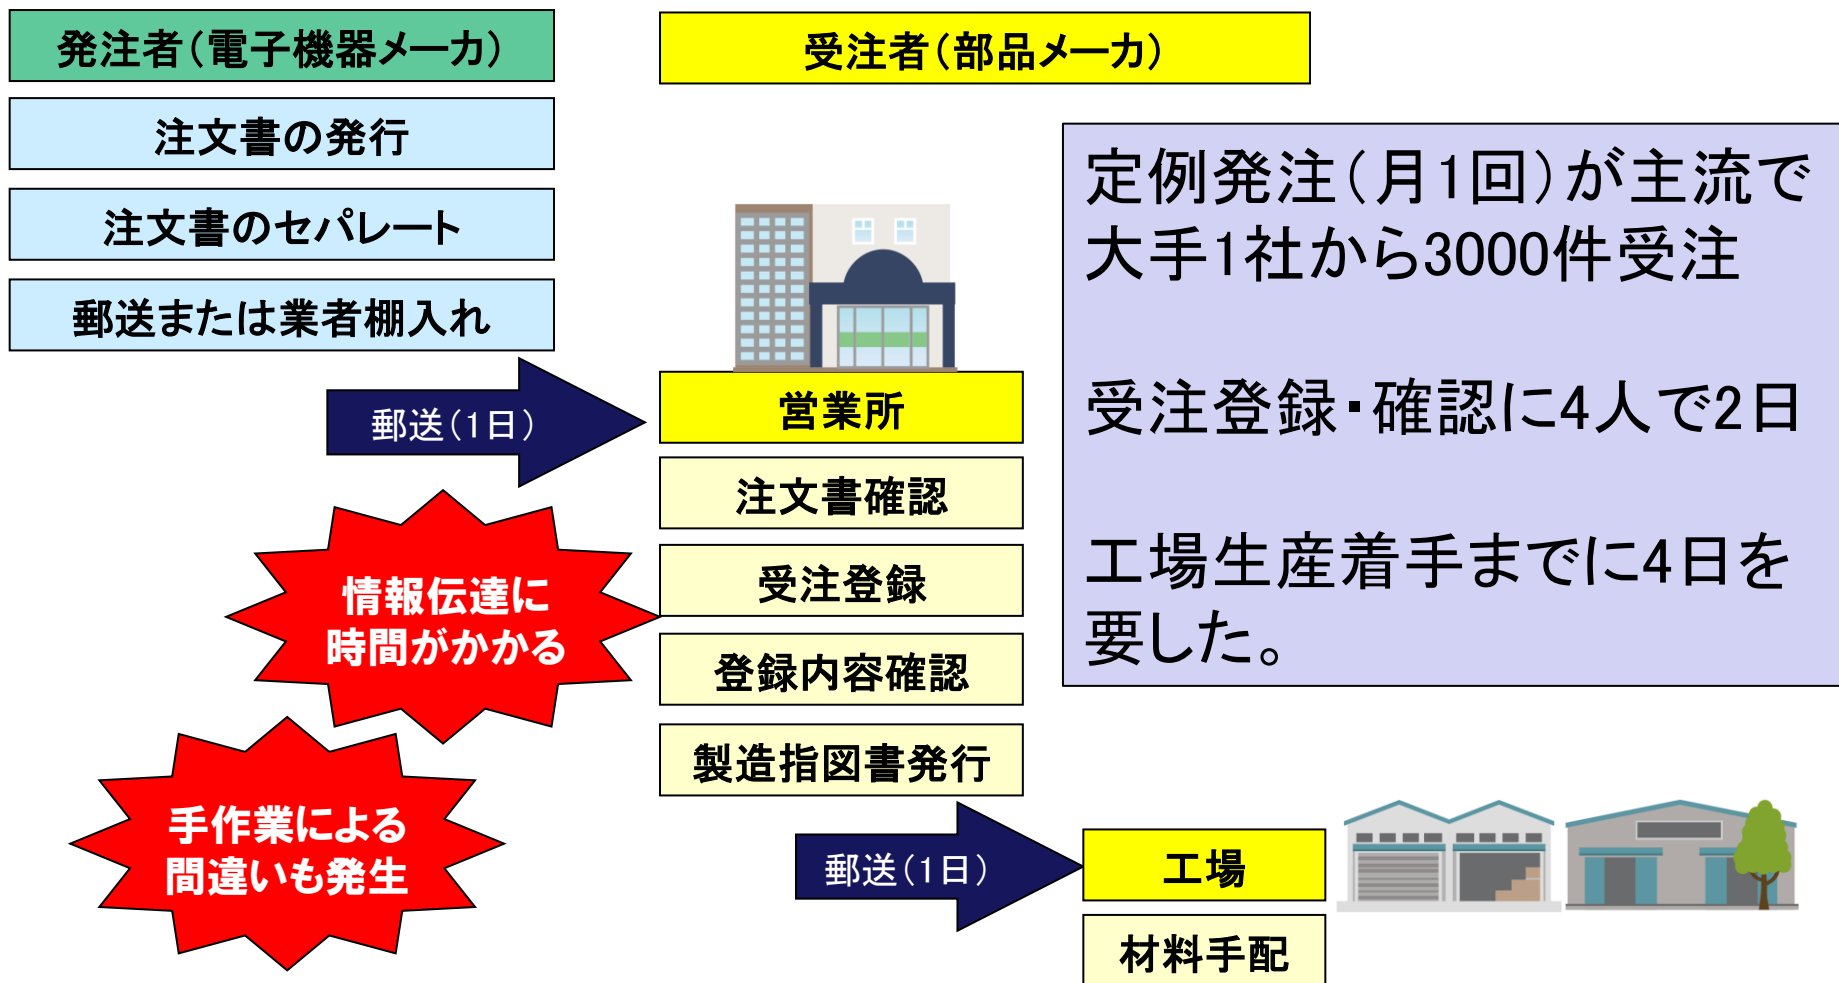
発注者(電子機器メーカ)

注文書の発行

注文書のセパレート

郵送または業者棚入れ

受注者(部品メーカ)

定例発注(月1回)が主流で大手1社から3000件受注

受注登録・確認に4人で2日

工場生産着手までに4日を要した。

郵送(1日)

営業所

注文書確認

受注登録

登録内容確認

製造指図書発行

情報伝達に時間がかかる

手作業による間違いも発生

郵送(1日)

工場

材料手配